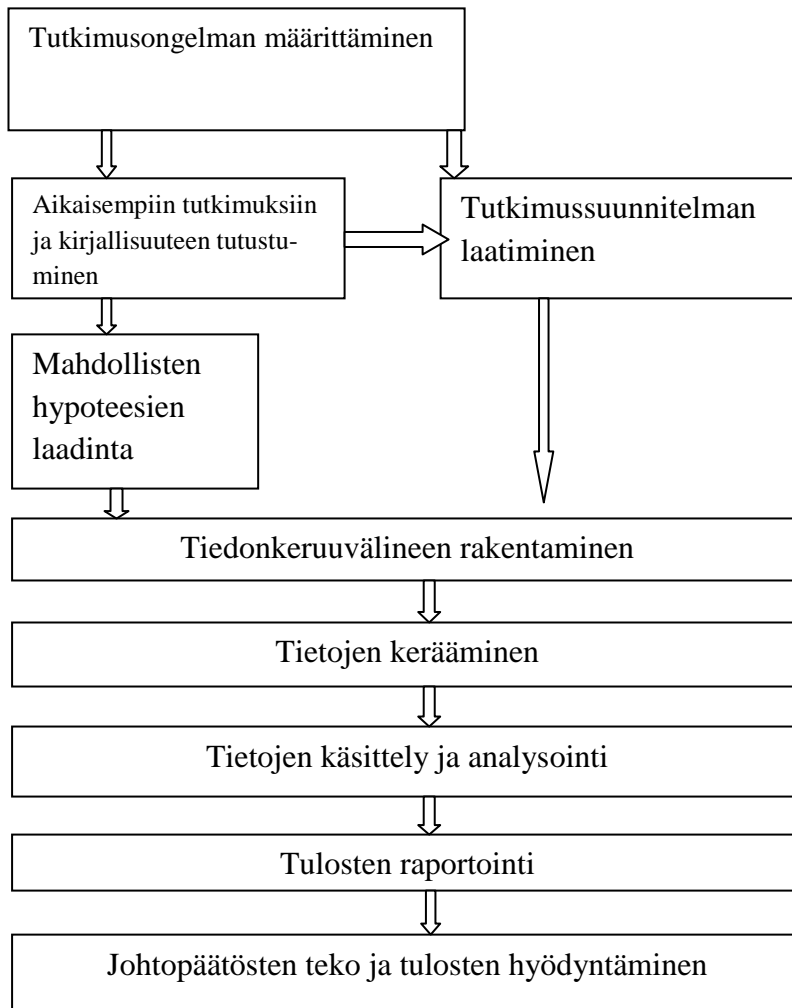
Tutkimusongelman määrittäminen

Aikaisempiin tutkimuksiin ja kirjallisuuteen tutustuminen

Tutkimussuunnitelman laatiminen

Mahdollisten hypoteesien laadinta

Tiedonkeruuvälineen rakentaminen

Tietojen kerääminen

Tietojen käsittely ja analysointi

Tulosten raportointi

Johtopäätösten teko ja tulosten hyödyntäminen